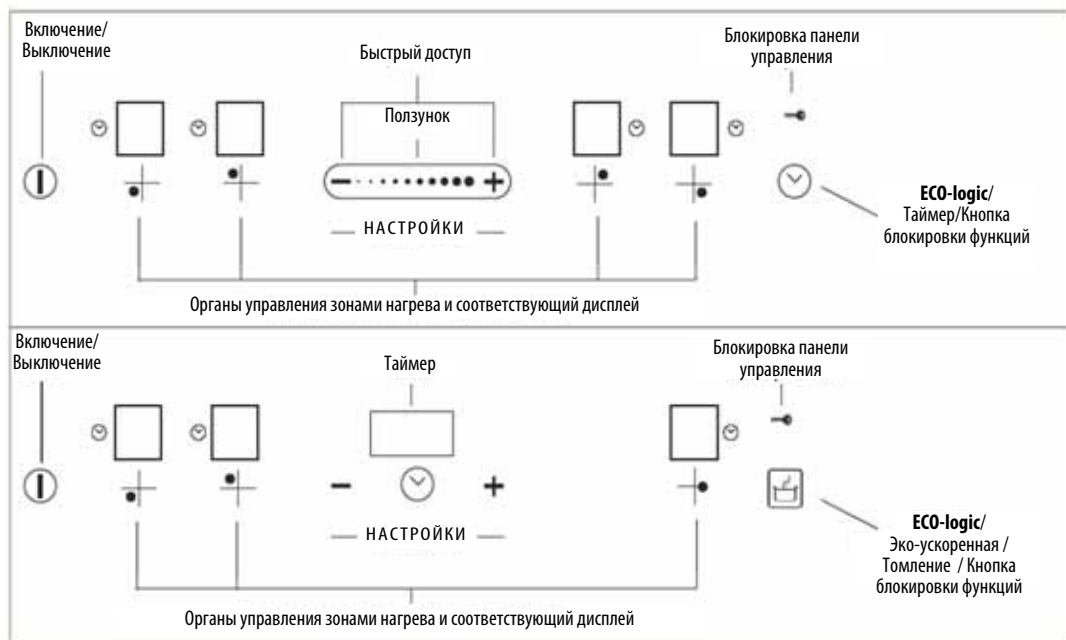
Включение/ Выключение

Быстрый доступ

Ползунок

Блокировка панели управления

НАСТРОЙКИ

**ECO-logic**/ Таймер/Кнопка блокировки функций

Органы управления зонами нагрева и соответствующий дисплей

Включение/ Выключение

Таймер

Блокировка панели управления

$-$

$+$

НАСТРОЙКИ

**ECO-logic**/ Эко-ускоренная / Томление / Кнопка блокировки функций

Органы управления зонами нагрева и соответствующий дисплей